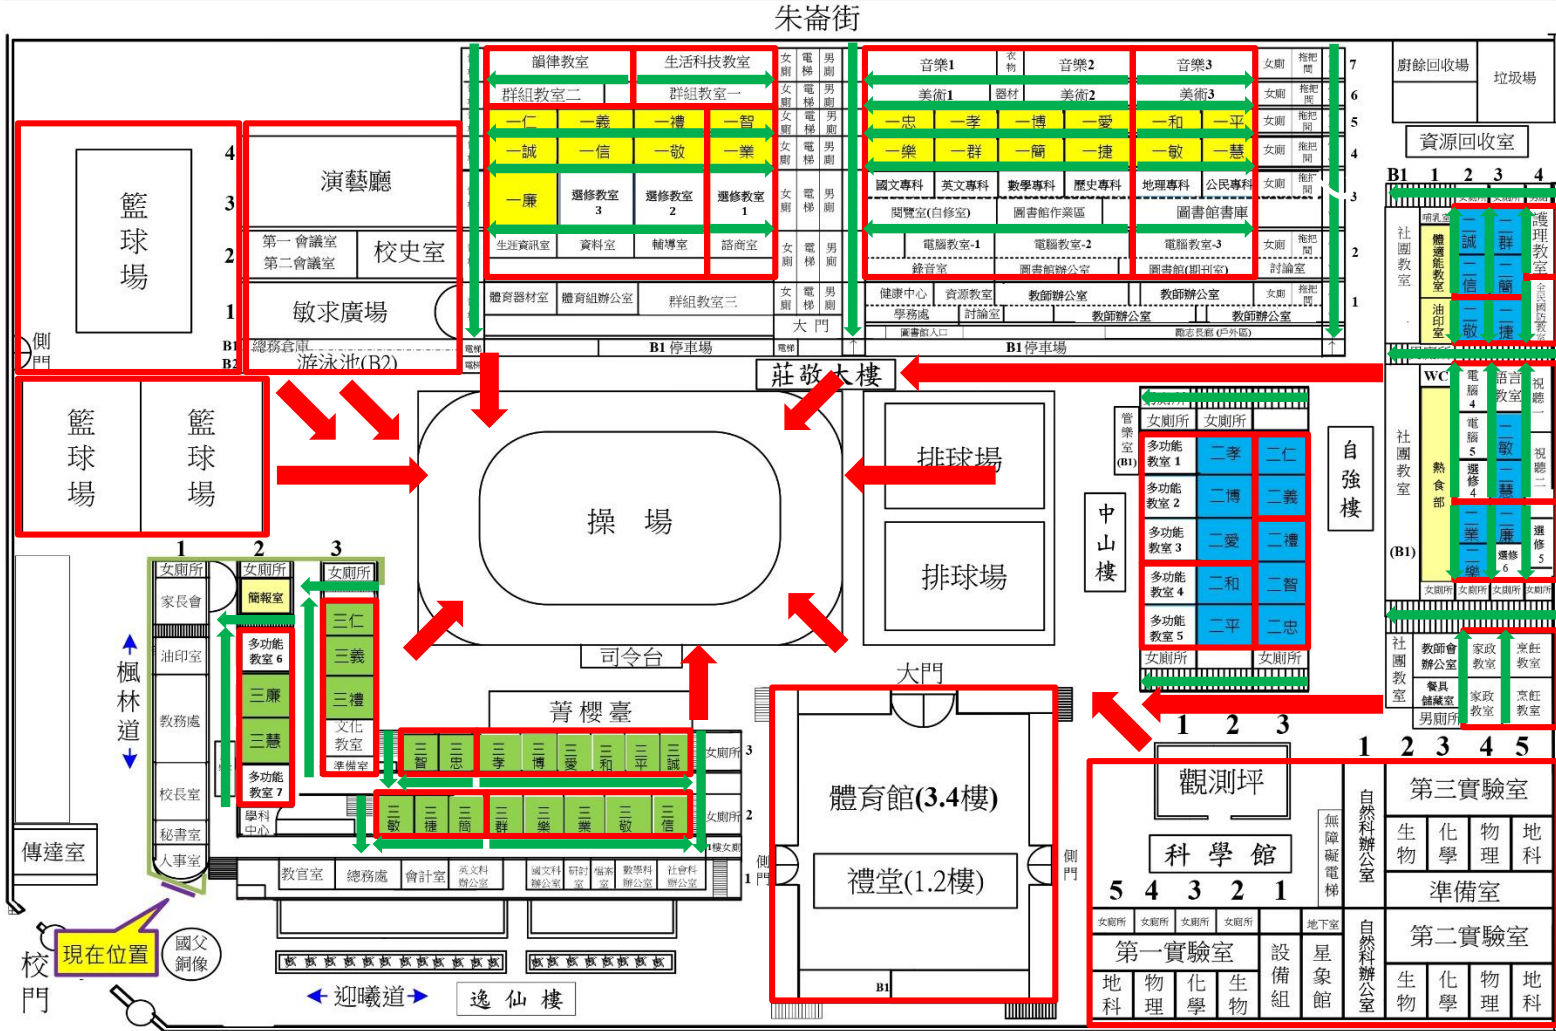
朱崙街

韻律教室
生活科技教室
群組教室二
群組教室一
一仁
一義
一禮
一智
一誠
一信
一敬
一業
一廉
選修教室 3
選修教室 2
選修教室 1
生涯資訊室
資料室
輔導室
諮商室
體育器材室
體育組辦公室
群組教室三
女廁
電梯
男廁
大門
B1 停車場

音樂1
音樂2
音樂3
美術1
器材
美術2
美術3
一忠
一孝
一博
一愛
一和
一平
一樂
一群
一簡
一捷
一敏
一慧
國文專科
英文專科
數學專科
歷史專科
地理專科
公民專科
閱覽室(自修室)
圖書館作業區
圖書館書庫
電腦教室-1
電腦教室-2
電腦教室-3
錄音室
圖書館辦公室
圖書館(即印室)
討論室
健康中心
資源教室
教師辦公室
教師辦公室
學務處
討論室
教師辦公室
教師辦公室
圖書館入口
B1 停車場
女廁
拖把間
7 6 5 4 3 2 1

廚餘回收場
垃圾場
資源回收室
B1 1 2 3 4
社團教室
哺乳室
體適能教室
油印室
誠
群
信
簡
敬
捷
護理教室
全民國防教室

籃球場
4 3 2 1
B1 B2
側門
演藝廳
第一會議室
第二會議室
校史室
敏求廣場
總務倉庫
游泳池(B2)

籃球場
籃球場

莊敬大樓
操場
排球場
排球場
司令台

管樂室 (B1)
女廁所
女廁所
多功能教室 1
二孝
二仁
多功能教室 2
二博
二義
多功能教室 3
二愛
二禮
多功能教室 4
二和
二智
多功能教室 5
二平
二忠
女廁所
女廁所
中山樓
自強樓

WC
社團教室
熱食部
電腦 4
電腦 5
語言教室
選修 4
敬
慧
視聽一
視聽二
業
廉
樂
選修 6
選修 5
(B1)
女廁所
社團教室
教師會辦公室
餐具儲藏室
男廁所
家政教室
家政教室
烹飪教室
烹飪教室

1 2 3
女廁所
女廁所
女廁所
家長會
簡報室
油印室
多功能教室 6
三仁
三義
三禮
三廉
三慧
文化教室
準備室
多功能教室 7
教務處
校長室
秘書室
人事室
學科中心
楓林道
傳達室

菁櫻臺
三智
三忠
三孝
三博
三愛
三和
三平
三誠
女廁所 3
三敏
三捷
三簡
三群
三樂
三業
三敬
三信
女廁所 2
1樓女廁
教官室
總務處
會計室
英文科辦公室
國文科辦公室
研討室
檔案室
數學科辦公室
社會科辦公室

大門
體育館(3.4樓)
禮堂(1.2樓)
側門
側門
1
B1

1 2 3
觀測坪
科學館
無障礙電梯
5 4 3 2 1
女廁所
女廁所
女廁所
女廁所
地下室
第一實驗室
地科
物理
化學
生物
設備組
星象館
自然科辦公室
自然科辦公室
1 2 3 4 5
第三實驗室
生物
化學
物理
地科
準備室
第二實驗室
生物
化學
物理
地科

校門
現在位置
國父銅像
迎曦道
逸仙樓